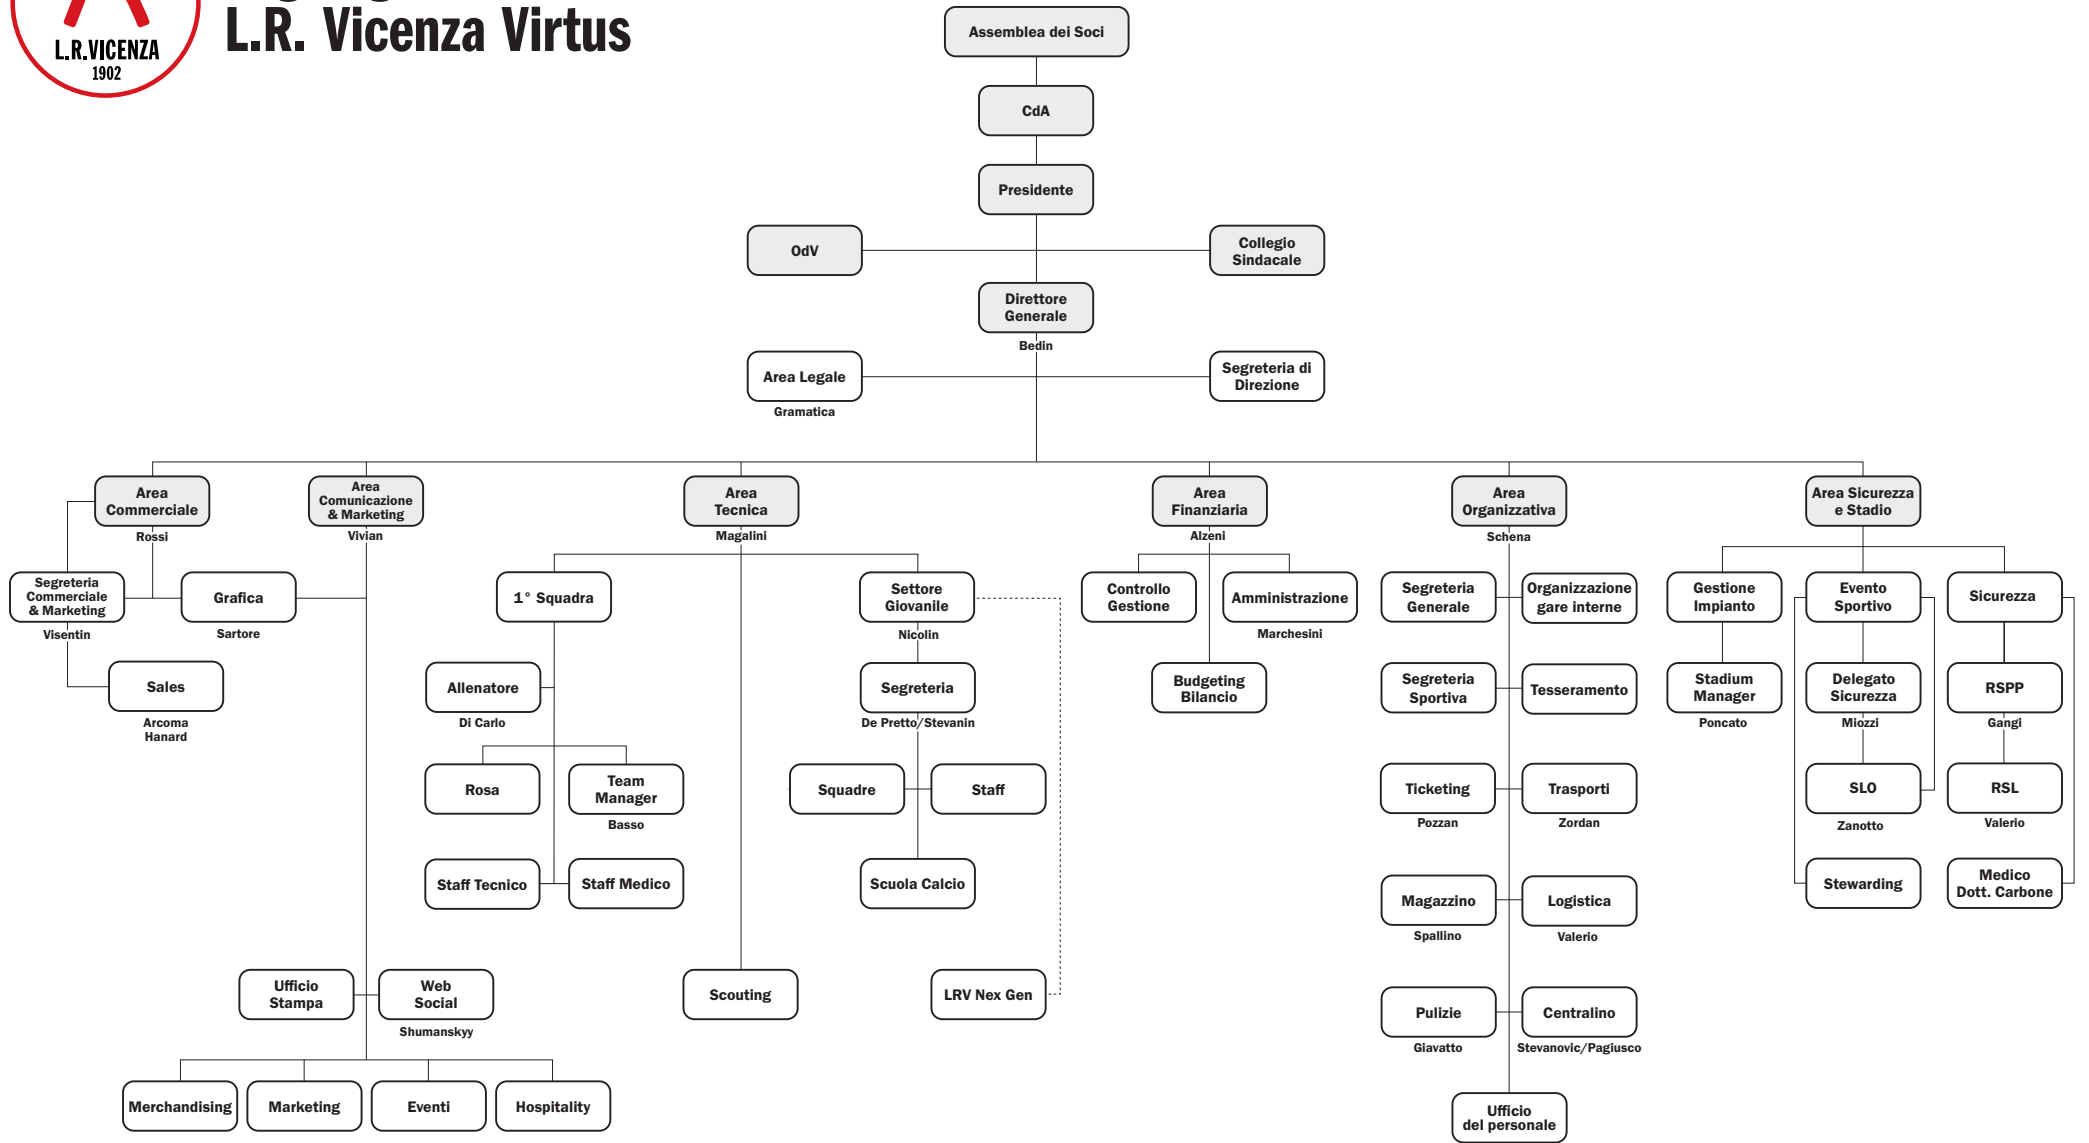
L.R.VICENZA 1902

L.R. Vicenza Virtus

Assemblea dei Soci

CdA

Presidente

OdV

Collegio Sindacale

Direttore Generale
Bedin

Area Legale
Gramatica

Segreteria di Direzione

Area Commerciale
Rossi

Segreteria Commerciale & Marketing
Visentin

Grafica
Sartore

Sales
Arcoma
Hanard

Area Comunicazione & Marketing
Vivian

Ufficio Stampa

Web Social
Shumanskyy

Merchandising

Marketing

Eventi

Hospitality

Area Tecnica
Magalini

1° Squadra

Allenatore
Di Carlo

Rosa

Team Manager
Basso

Staff Tecnico

Staff Medico

Scouting

Settore Giovanile
Nicolin

Segreteria
De Pretto/Stevanin

Squadre

Staff

Scuola Calcio

LRV Nex Gen

Area Finanziaria
Alzeni

Controllo Gestione

Amministrazione
Marchesini

Budgeting Bilancio

Area Organizzativa
Schena

Segreteria Generale

Organizzazione gare interne

Segreteria Sportiva

Tesseramento

Ticketing
Pozzan

Trasporti
Zordan

Magazzino
Spallino

Logistica
Valerio

Pulizie
Giavatto

Centralino
Stevanovic/Pagliusco

Ufficio del personale

Area Sicurezza e Stadio

Gestione Impianto

Stadium Manager
Poncato

Evento Sportivo

Delegato Sicurezza
Miozzi

SLO
Zanotto

Stewarding

Sicurezza

RSPP
Gangi

RSL
Valerio

Medico Dott. Carbone